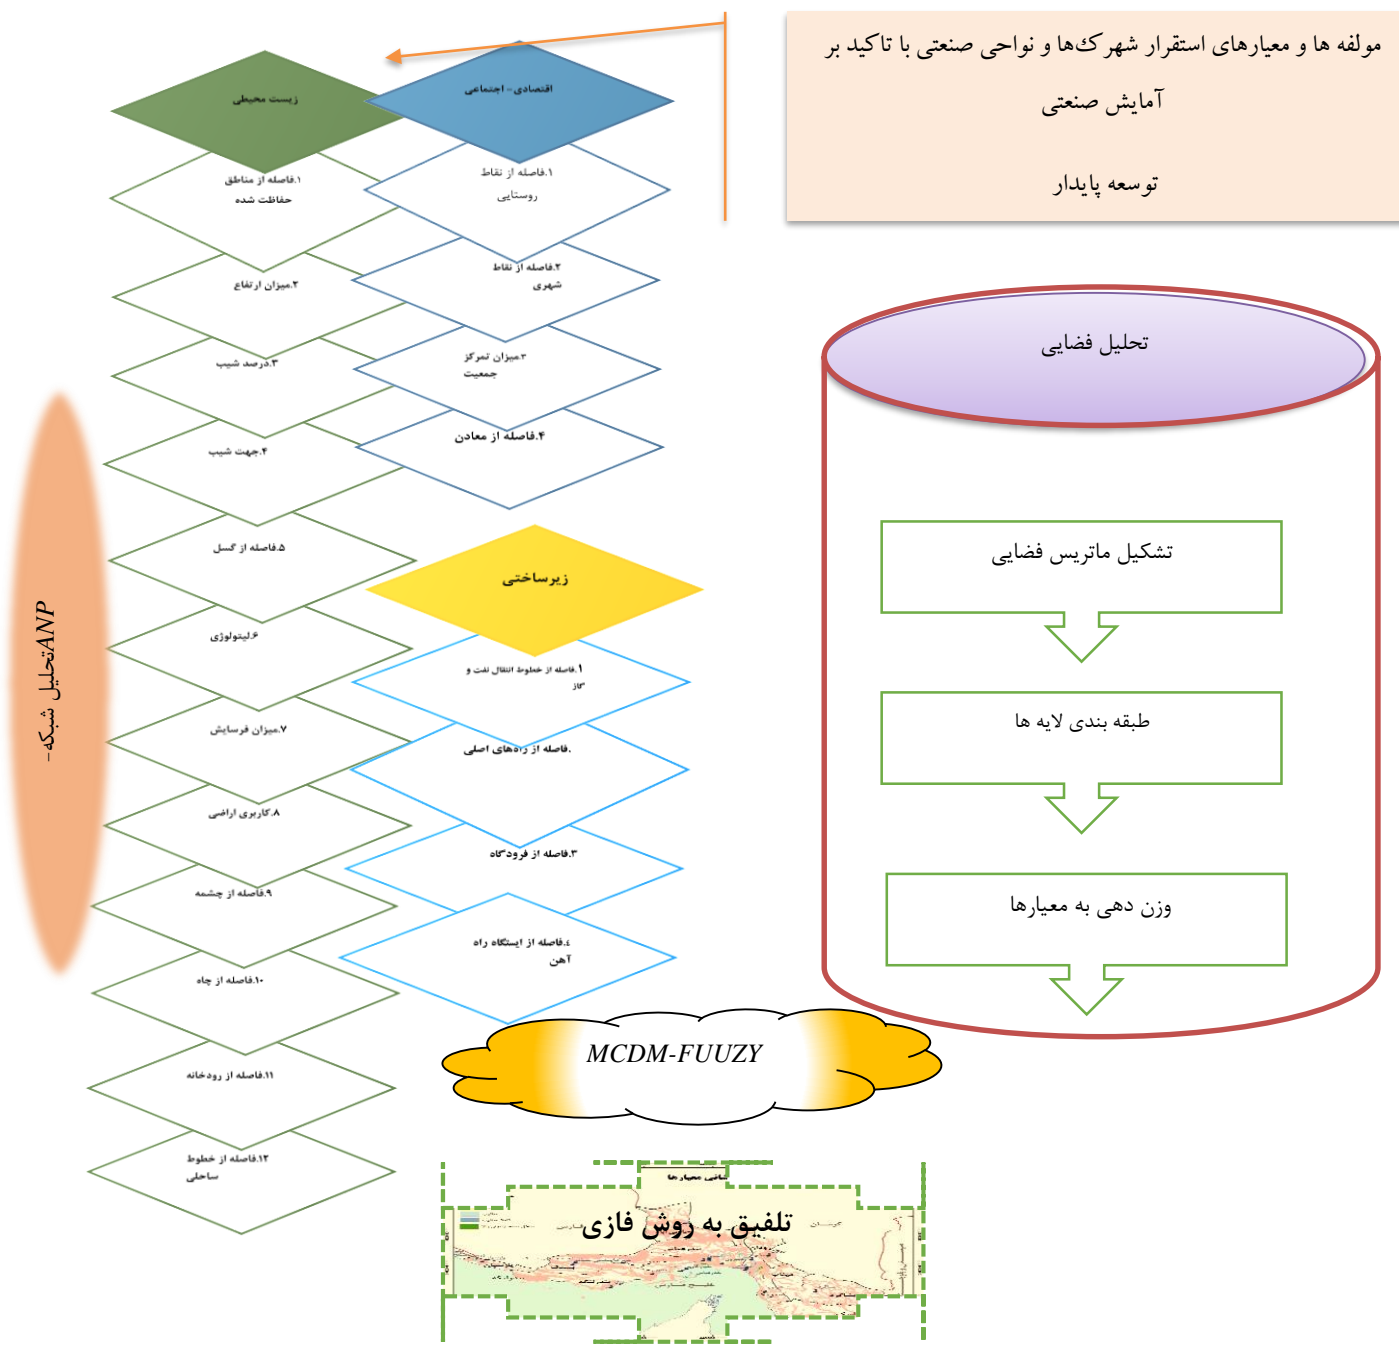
مولفه ها و معیارهای استقرار شهرک‌ها و نواحی صنعتی با تاکید بر آمایش صنعتی

توسعه پایدار

زیست محیطی

اقتصادی - اجتماعی

۱.فاصله از مناطق حفاظت شده

۱.فاصله از نقاط روستایی

۲.میزان ارتفاع

۲.فاصله از نقاط شهری

۳.درصد شیب

۳.میزان تمرکز جمعیت

۴.جهت شیب

۴.فاصله از معادن

۵.فاصله از گسل

زیرساختی

۶.لیتولوژی

۱.فاصله از خطوط انتقال نفت و گاز

۷.میزان فرسایش

.فاصله از راه‌های اصلی

۸.کاربری اراضی

۳.فاصله از فرودگاه

۹.فاصله از چشمه

۴.فاصله از ایستگاه راه آهن

۱۰.فاصله از چاه

۱۱.فاصله از رودخانه

۱۲.فاصله از خطوط ساحلی

تحلیل شبکه-ANP

تحلیل فضایی

تشکیل ماتریس فضایی

طبقه بندی لایه ها

وزن دهی به معیارها

MCDM-FUUZY

تلفیق به روش فازی